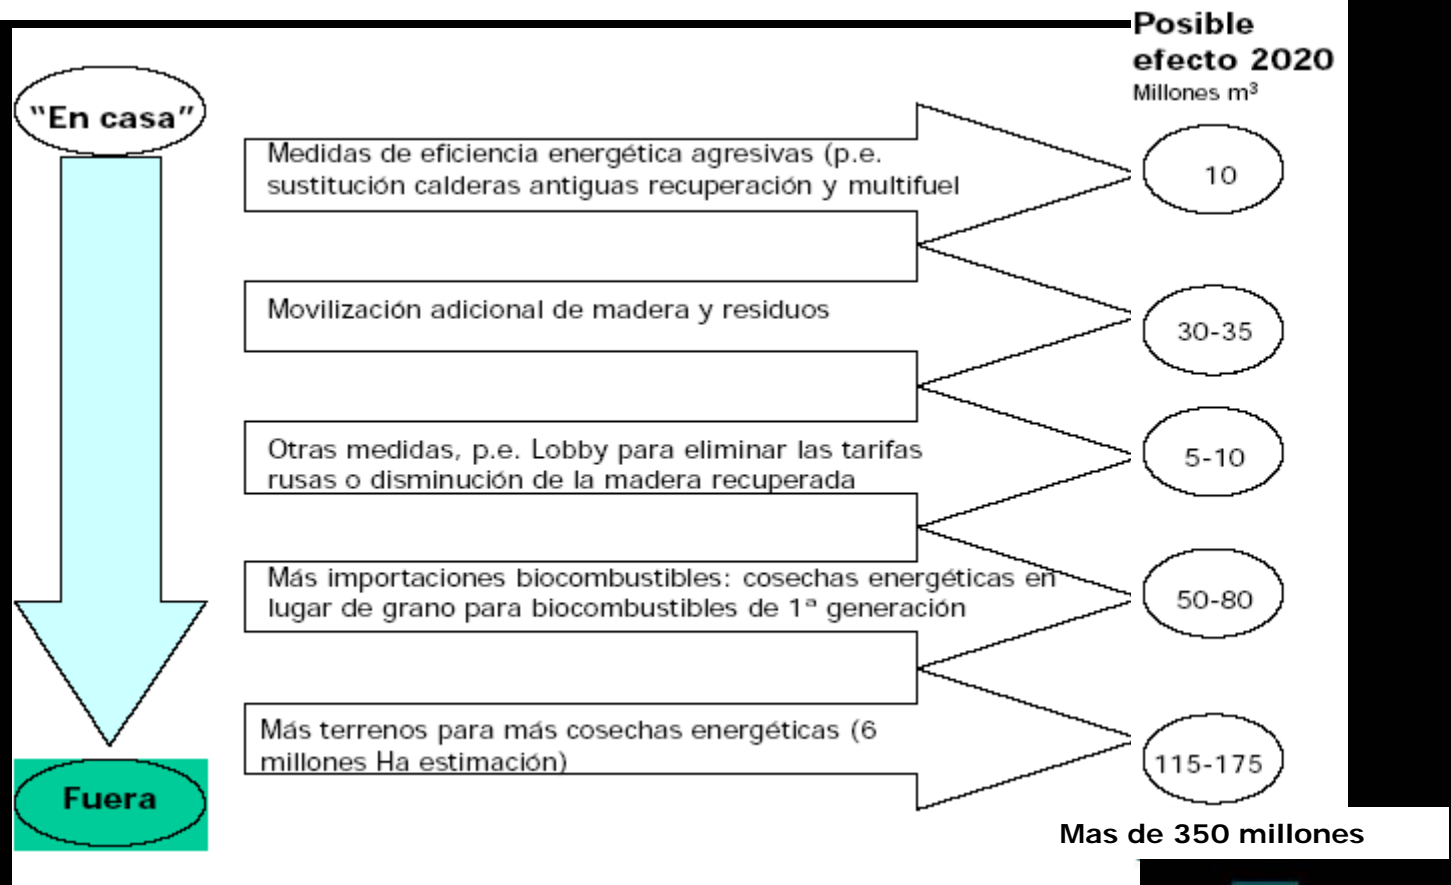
Posible efecto 2020
Millones m³

"En casa"

Medidas de eficiencia energética agresivas (p.e. sustitución calderas antiguas recuperación y multifuel

10

Movilización adicional de madera y residuos

30-35

Otras medidas, p.e. Lobby para eliminar las tarifas rusas o disminución de la madera recuperada

5-10

Más importaciones biocombustibles: cosechas energéticas en lugar de grano para biocombustibles de 1ª generación

50-80

Más terrenos para más cosechas energéticas (6 millones Ha estimación)

115-175

Fuera

Mas de 350 millones